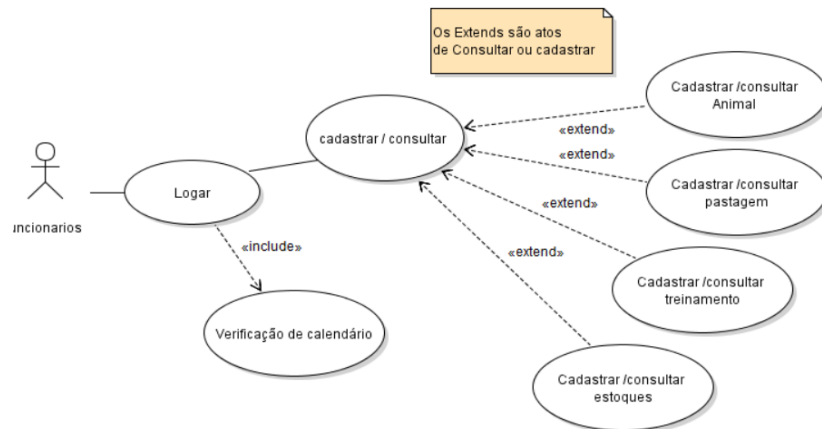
Os Extends são atos de Consultar ou cadastrar

uncionarios

Logar

cadastrar / consultar

«include»

Verificação de calendário

«extend»

«extend»

«extend»

«extend»

Cadastrar /consultar Animal

Cadastrar /consultar pastagem

Cadastrar /consultar treinamento

Cadastrar /consultar estoques